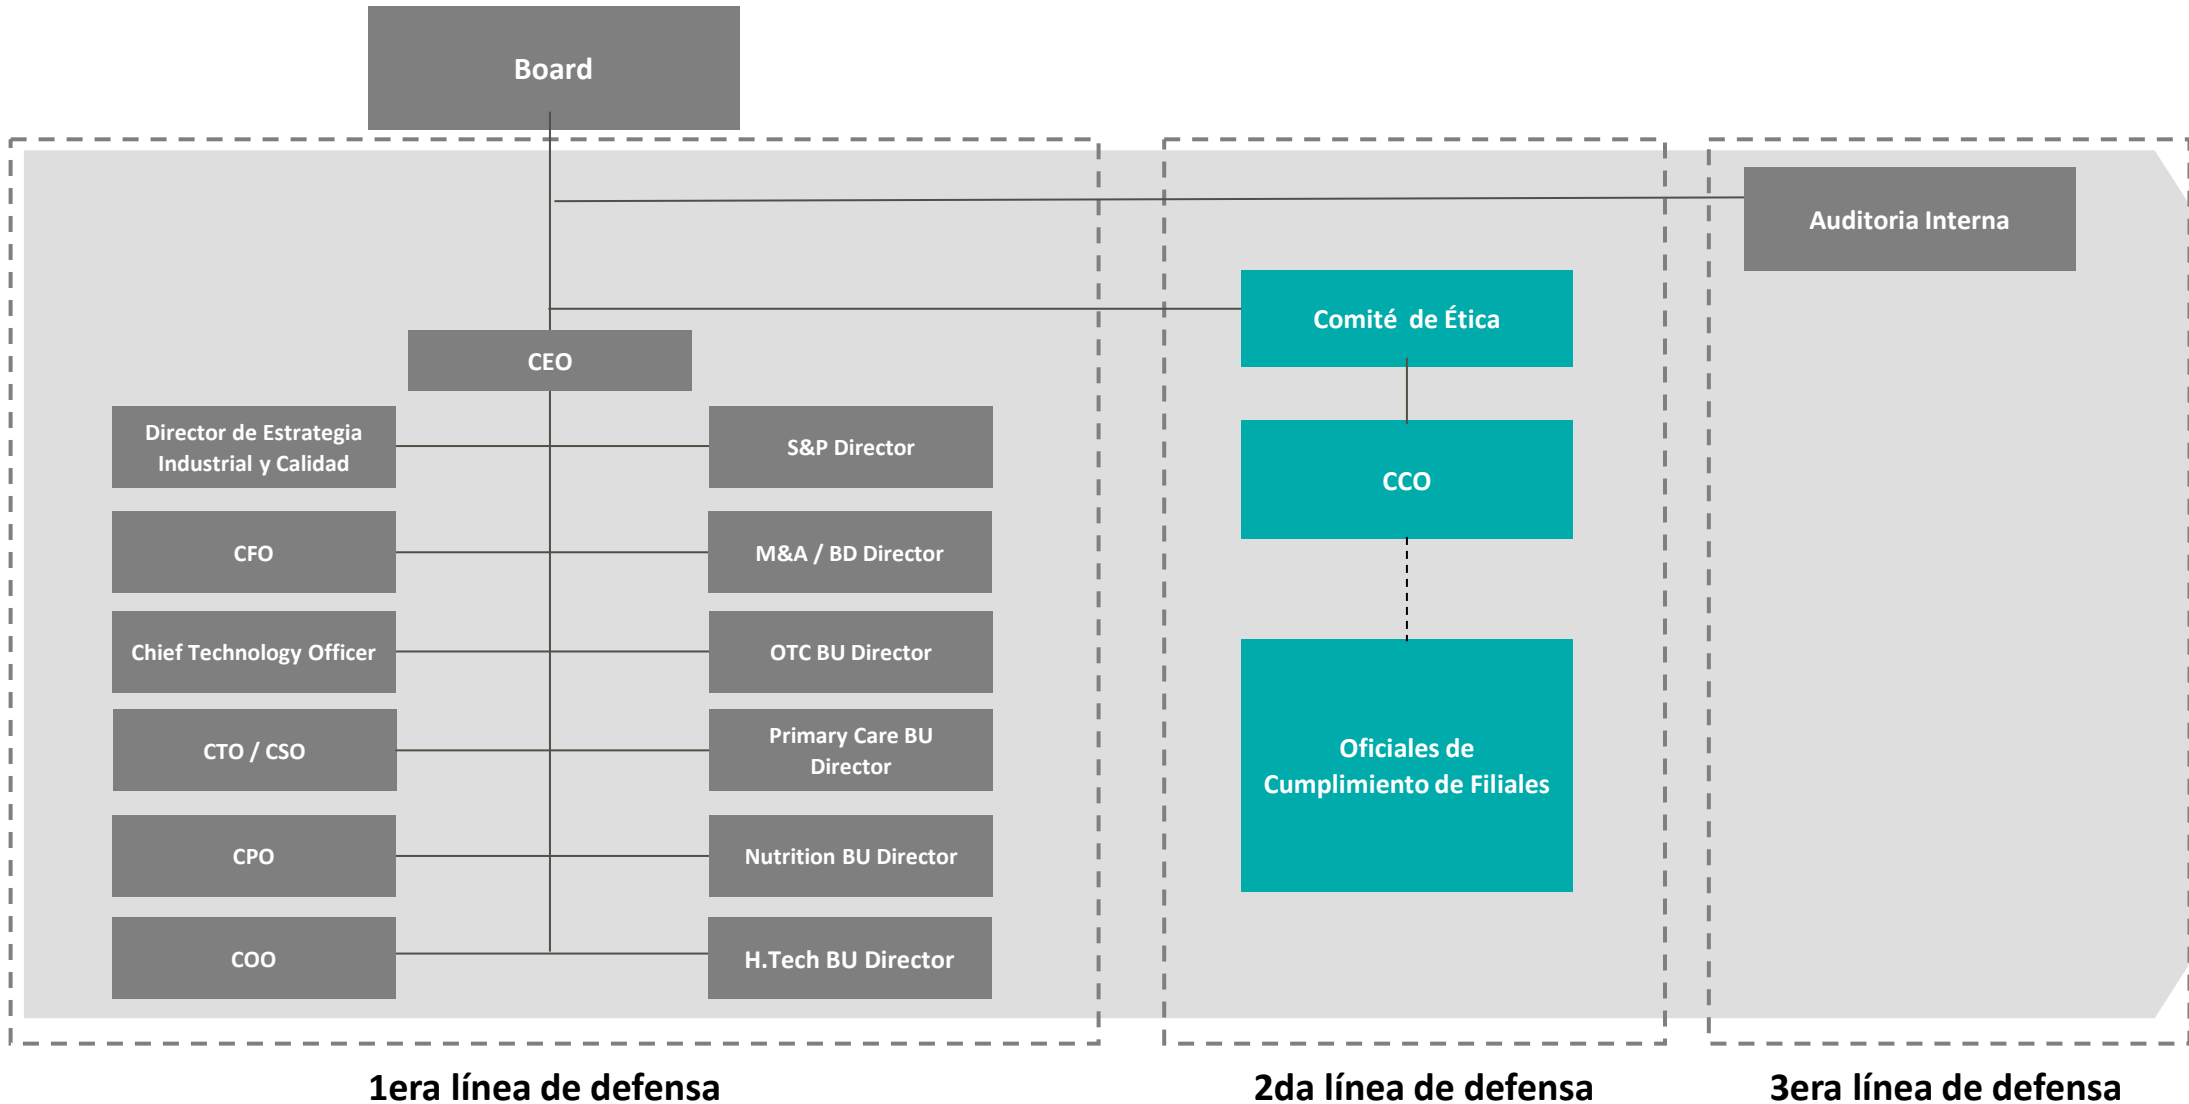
Board

Auditoria Interna

Comité de Ética

CEO

Director de Estrategia Industrial y Calidad

S&P Director

CCO

CFO

M&A / BD Director

Chief Technology Officer

OTC BU Director

CTO / CSO

Primary Care BU Director

Oficiales de Cumplimiento de Filiales

CPO

Nutrition BU Director

COO

H.Tech BU Director

1era línea de defensa

2da línea de defensa

3era línea de defensa